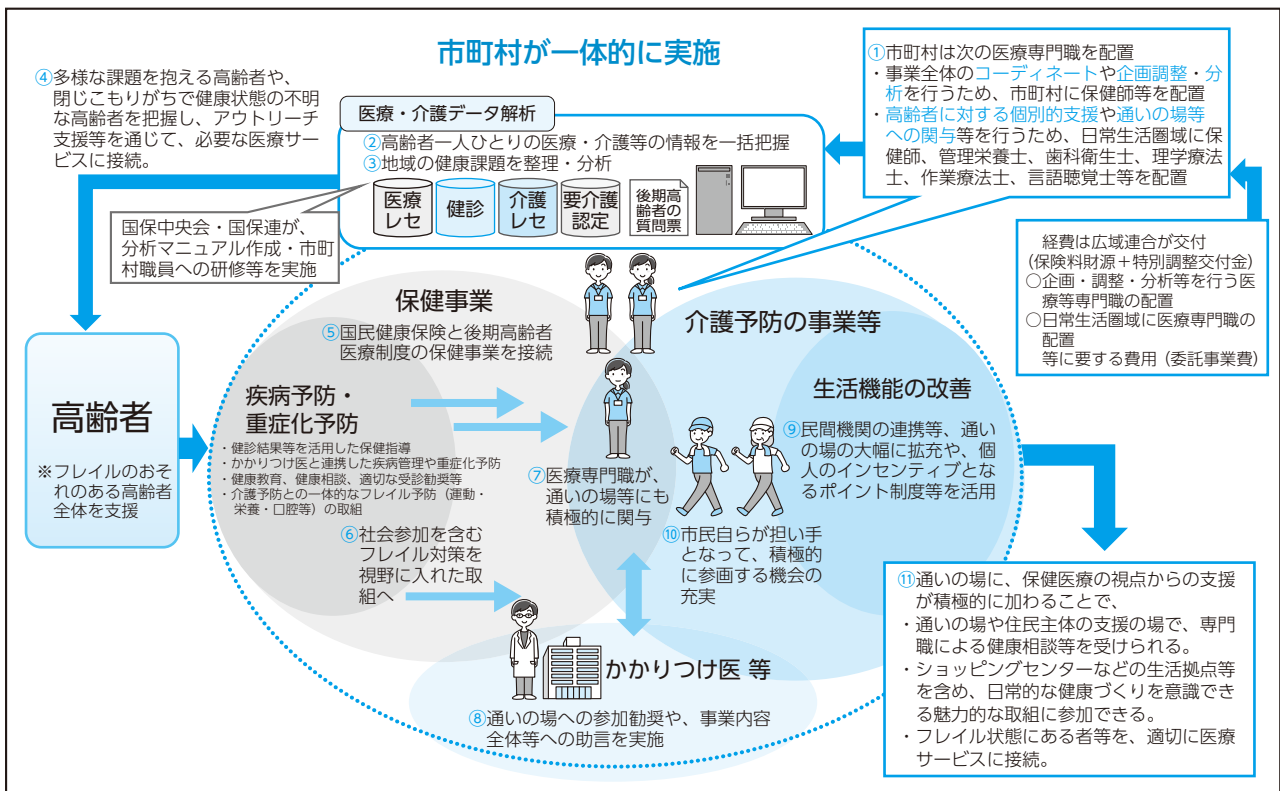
市町村が一体的に実施

④多様な課題を抱える高齢者や、閉じこもりがちで健康状態の不明な高齢者を把握し、アウトリーチ支援等を通じて、必要な医療サービスに接続。

医療・介護データ解析
②高齢者一人ひとりの医療・介護等の情報を一括把握
③地域の健康課題を整理・分析

医療レセ
健診
介護レセ
要介護認定
後期高齢者の質問票

国保中央会・国保連が、分析マニュアル作成・市町村職員への研修等を実施

①市町村は次の医療専門職を配置
・事業全体のコーディネートや企画調整・分析を行うため、市町村に保健師等を配置
・高齢者に対する個別的支援や通いの場等への関与等を行うため、日常生活圏域に保健師、管理栄養士、歯科衛生士、理学療法士、作業療法士、言語聴覚士等を配置

経費は広域連合が交付
(保険料財源＋特別調整交付金)
○企画・調整・分析等を行う医療等専門職の配置
○日常生活圏域に医療専門職の配置
等に要する費用(委託事業費)

高齢者
※フレイルのおそれのある高齢者全体を支援

保健事業
⑤国民健康保険と後期高齢者医療制度の保健事業を接続

疾病予防・重症化予防
・健診結果等を活用した保健指導
・かかりつけ医と連携した疾病管理や重症化予防
・健康教育、健康相談、適切な受診勧奨等
・介護予防との一体的なフレイル予防(運動・栄養・口腔等)の取組

⑥社会参加を含むフレイル対策を視野に入れた取組へ

介護予防の事業等

⑦医療専門職が、通いの場等にも積極的に関与

生活機能の改善
⑨民間機関の連携等、通いの場の大幅に拡充や、個人のインセンティブとなるポイント制度等を活用

⑩市民自らが担い手となって、積極的に参画する機会の充実

かかりつけ医 等
⑧通いの場への参加勧奨や、事業内容全体等への助言を実施

⑪通いの場に、保健医療の視点からの支援が積極的に加わることで、
・通いの場や住民主体の支援の場で、専門職による健康相談等を受けられる。
・ショッピングセンターなどの生活拠点等を含め、日常的な健康づくりを意識できる魅力的な取組に参加できる。
・フレイル状態にある者等を、適切に医療サービスに接続。